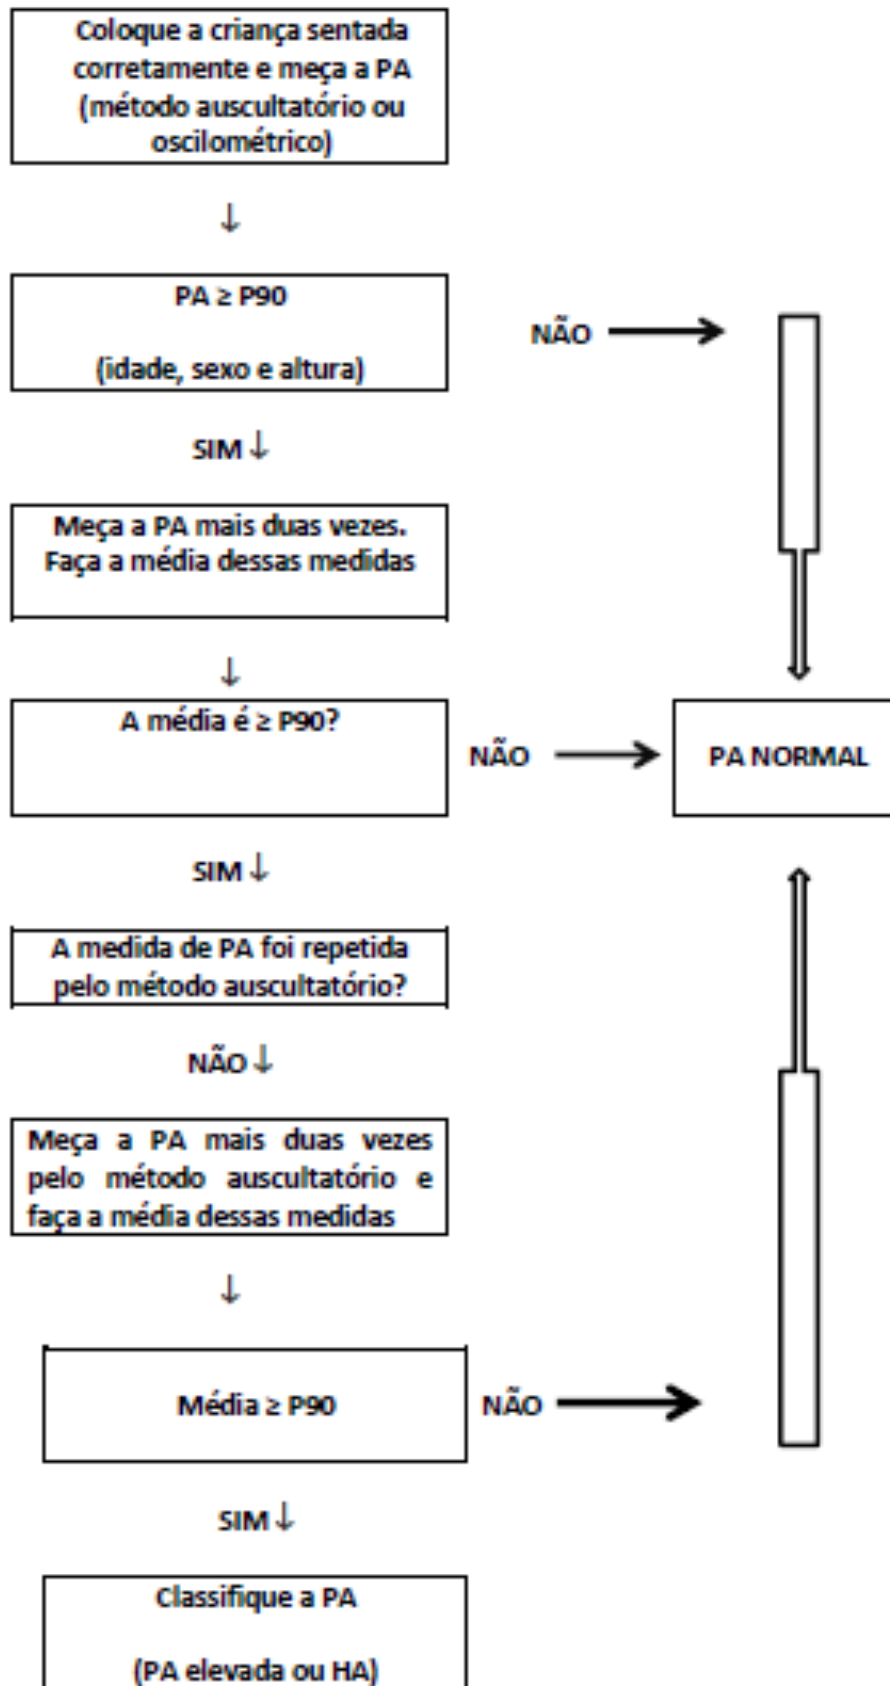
Coloque a criança sentada corretamente e meça a PA (método auscultatório ou oscilométrico)

↓

PA ≥ P90

(idade, sexo e altura)

NÃO

SIM ↓

Meça a PA mais duas vezes. Faça a média dessas medidas

↓

A média é ≥ P90?

NÃO

PA NORMAL

SIM ↓

A medida de PA foi repetida pelo método auscultatório?

NÃO ↓

Meça a PA mais duas vezes pelo método auscultatório e faça a média dessas medidas

↓

Média ≥ P90

NÃO

SIM ↓

Classifique a PA

(PA elevada ou HA)